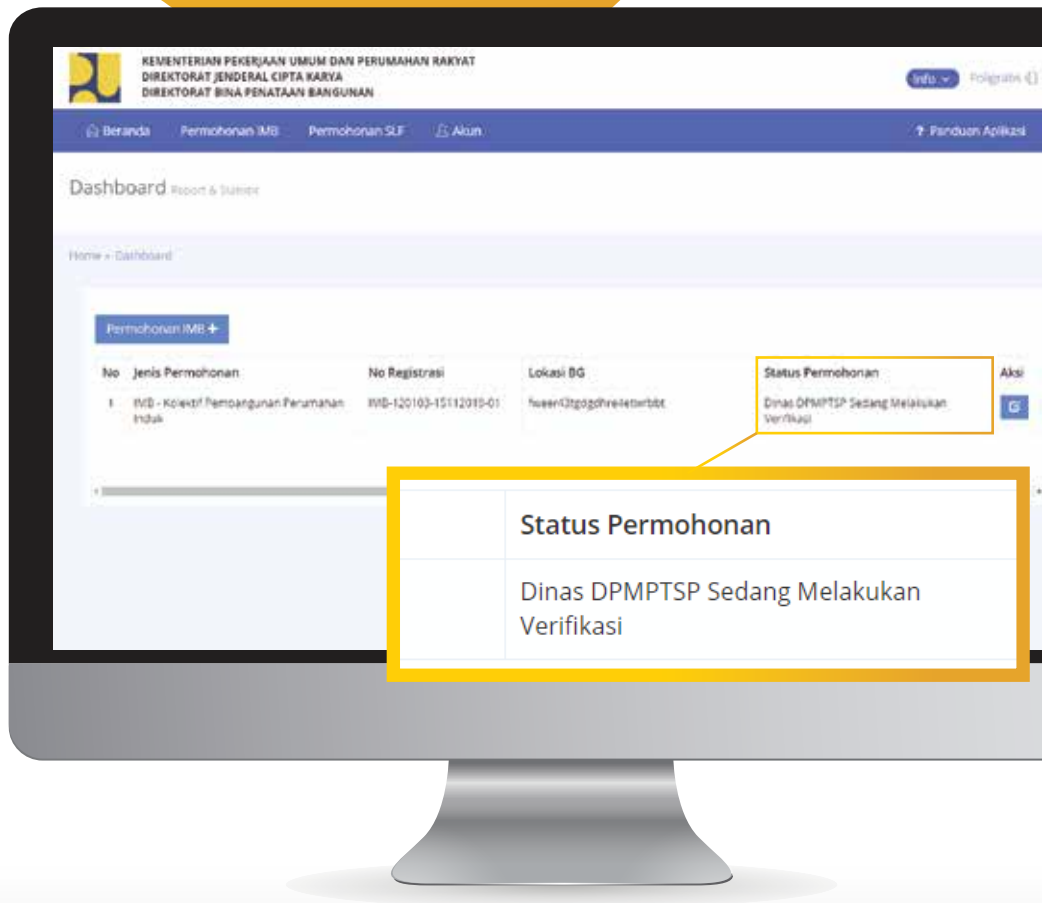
KEMENTERIAN PEKERJAAN UMUM DAN PERUMAHAN RAKYAT
DIREKTORAT JENDERAL CIPTA KARYA
DIREKTORAT BINA PENATAAN BANGUNAN

Info Foligrafis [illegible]

Beranda Permohonan IMB Permohonan SLF Akun ? Panduan Aplikasi

Dashboard Report & Statistik

Home » Dashboard

Permohonan IMB +

| No | Jenis Permohonan | No Registrasi | Lokasi BG | Status Permohonan | Aksi |
|---|---|---|---|---|---|
| 1 | IMB - Kolektif Pembangunan Perumahan Induk | IMB-120103-15112018-01 | fweerr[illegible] | Dinas DPMPTSP Sedang Melakukan Verifikasi | |

| Status Permohonan |
|---|
| Dinas DPMPTSP Sedang Melakukan Verifikasi |